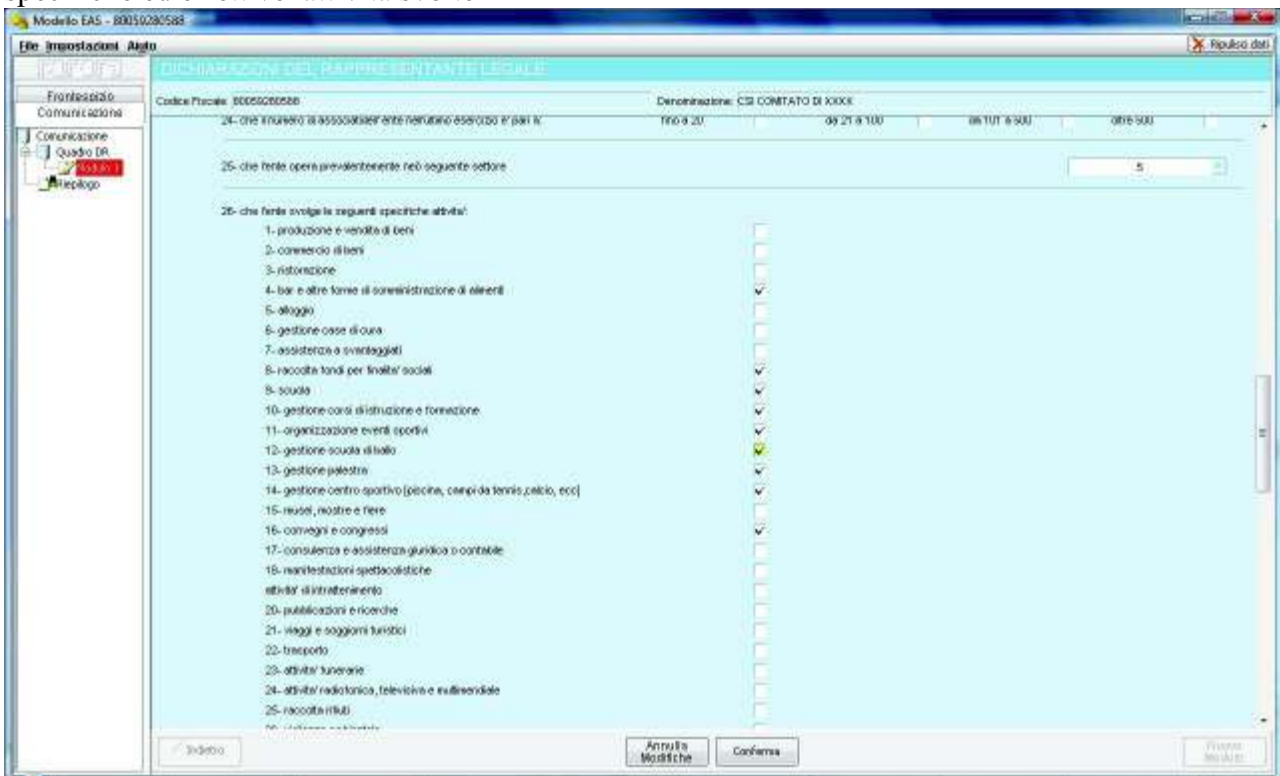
Modello EAS - 80059280588

File Impostazioni Aiuto

Ripulisci dati

Frontespizio

Comunicazione

Comunicazione

Quadro DR

Modulo 1

Riepilogo

DICHIARAZIONI DEL RAPPRESENTANTE LEGALE

Codice Fiscale: 80059280588

Denominazione: CSI COMITATO DI XXXX

24- che il numero di associati dell'ente nell'ultimo esercizio e' pari a: fino a 20 da 21 a 100 da 101 a 500 oltre 500

25- che l'ente opera prevalentemente nel seguente settore 5

26- che l'ente svolge le seguenti specifiche attivita':

1- produzione e vendita di beni

2- commercio di beni

3- ristorazione

4- bar e altre forme di somministrazione di alimenti

5- alloggio

6- gestione case di cura

7- assistenza a svantaggiati

8- raccolta fondi per finalita' sociali

9- scuola

10- gestione corsi di istruzione e formazione

11- organizzazione eventi sportivi

12- gestione scuola di ballo

13- gestione palestra

14- gestione centro sportivo (piscine, campi da tennis, calcio, ecc)

15- musei, mostre e fiere

16- convegni e congressi

17- consulenza e assistenza giuridica o contabile

18- manifestazioni spettacolistiche

attivita' di intrattenimento

20- pubblicazioni e ricerche

21- viaggi e soggiorni turistici

22- trasporto

23- attivita' funerarie

24- attivita' radiofonica, televisiva e multimediale

25- raccolta rifiuti

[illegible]

Indietro

Annulla Modifiche

Conferma

Nuovo Modulo